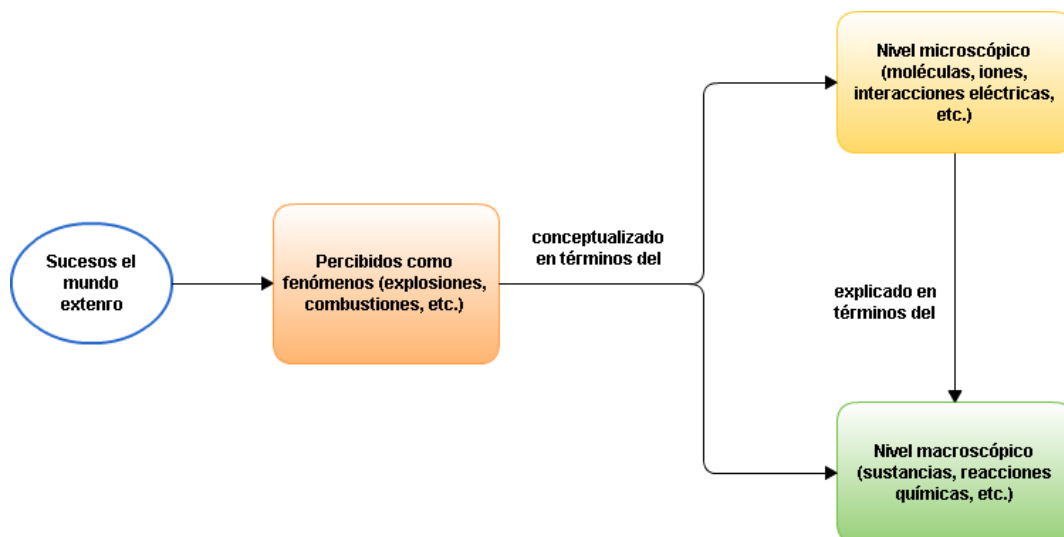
Sucesos el mundo extenro

Percibidos como fenómenos (explosiones, combustiones, etc.)

conceptualizado en términos del

Nivel microscópico (moléculas, iones, interacciones eléctricas, etc.)

explicado en términos del

Nivel macroscópico (sustancias, reacciones químicas, etc.)